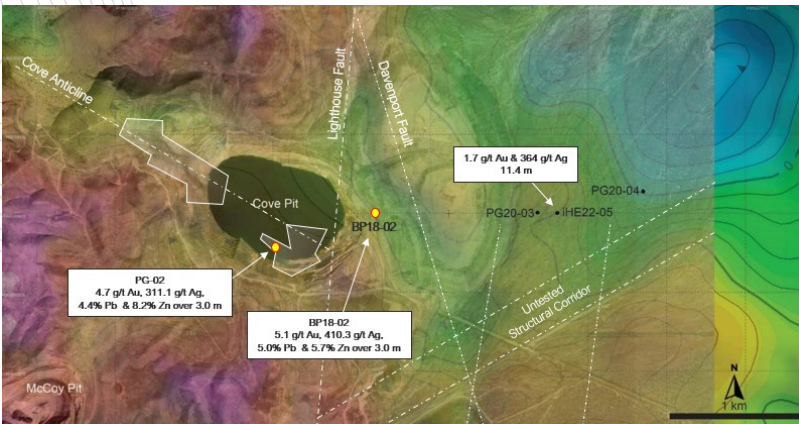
Cove Anticline

Lighthouse Fault

Davenport Fault

1.7 g/t Au & 364 g/t Ag
11.4 m

PG20-04

PG20-03

IHE22-05

Cove Pit

BP18-02

PC-02
4.7 g/t Au, 311.1 g/t Ag,
4.4% Pb & 8.2% Zn over 3.0 m

BP18-02
5.1 g/t Au, 410.3 g/t Ag,
5.0% Pb & 5.7% Zn over 3.0 m

Untested
Structural Corridor

McCoy Pit

N

1 km